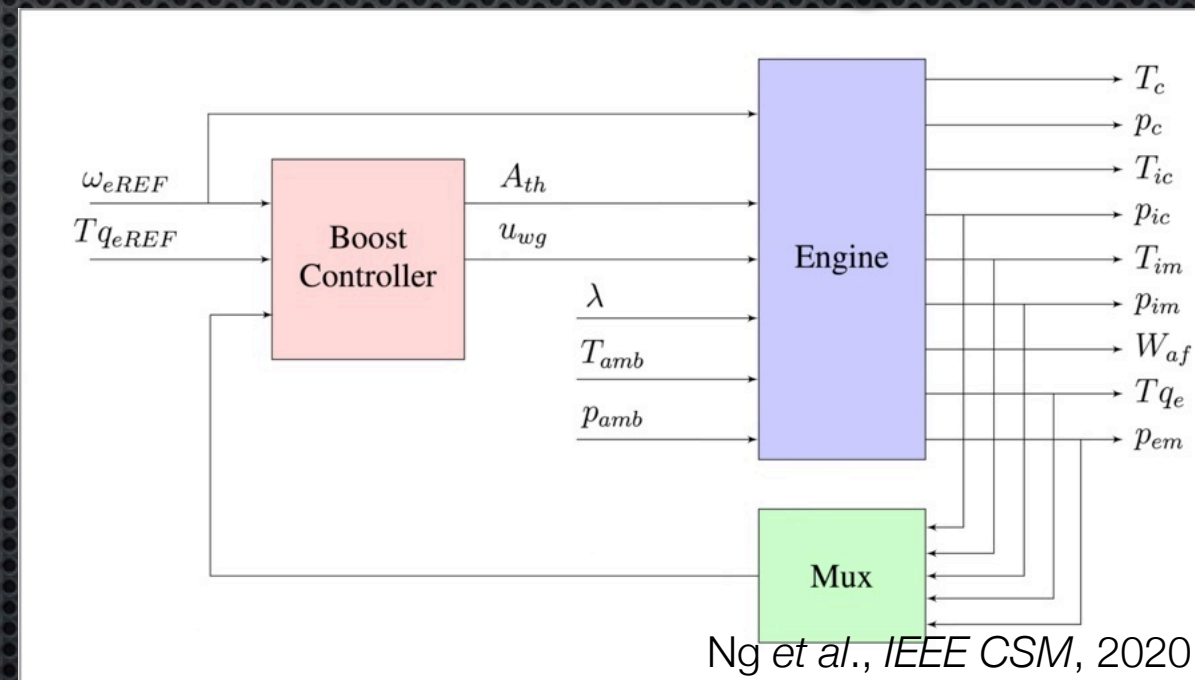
$\omega_{eREF}$
$Tq_{eREF}$

Boost Controller

$A_{th}$
$u_{wg}$

$\lambda$
$T_{amb}$
$p_{amb}$

Engine

$T_c$
$p_c$
$T_{ic}$
$p_{ic}$
$T_{im}$
$p_{im}$
$W_{af}$
$Tq_e$
$p_{em}$

Mux

Ng et al., IEEE CSM, 2020